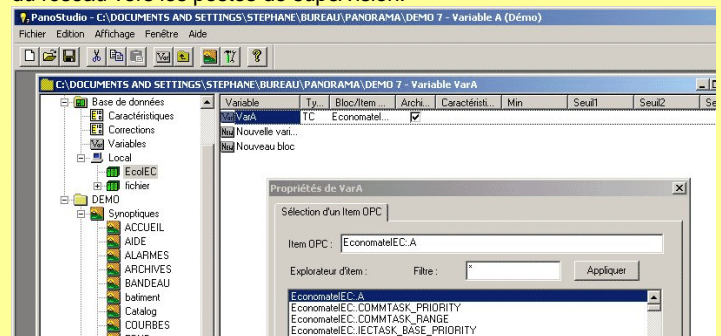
du réseau vers les postes de supervision.

PanoStudio - C:\DOCUMENTS AND SETTINGS\STEPHANE\BUREAU\PANORAMA\DEMO 7 - Variable A (Démo)

Fichier Edition Affichage Fenêtre Aide

C:\DOCUMENTS AND SETTINGS\STEPHANE\BUREAU\PANORAMA\DEMO 7 - Variable VarA

Base de données
Caractéristiques
Corrections
Variables
Local
EcolEC
fichier
DEMO
Synoptiques
ACCUEIL
AIDE
ALARMES
ARCHIVES
BANDEAU
batiment
Catalog
COURBES

| Variable | Ty... | Bloc/Item ... | Archi... | Caractéristi... | Min | Seuil1 | Seuil2 | Se |
|---|---|---|---|---|---|---|---|---|
| VarA | TC | Economatel... | ☑ | | | | | |
| Nouvelle vari... | | | | | | | | |
| Nouveau bloc | | | | | | | | |

Propriétés de VarA

Sélection d'un Item OPC

Item OPC : EconomatelEC:.A

Explorateur d'item : Filtre : *

Appliquer

EconomatelEC:.A
EconomatelEC:.COMMTASK_PRIORITY
EconomatelEC:.COMMTASK_RANGE
EconomatelEC:.IECTASK_BASE_PRIORITY